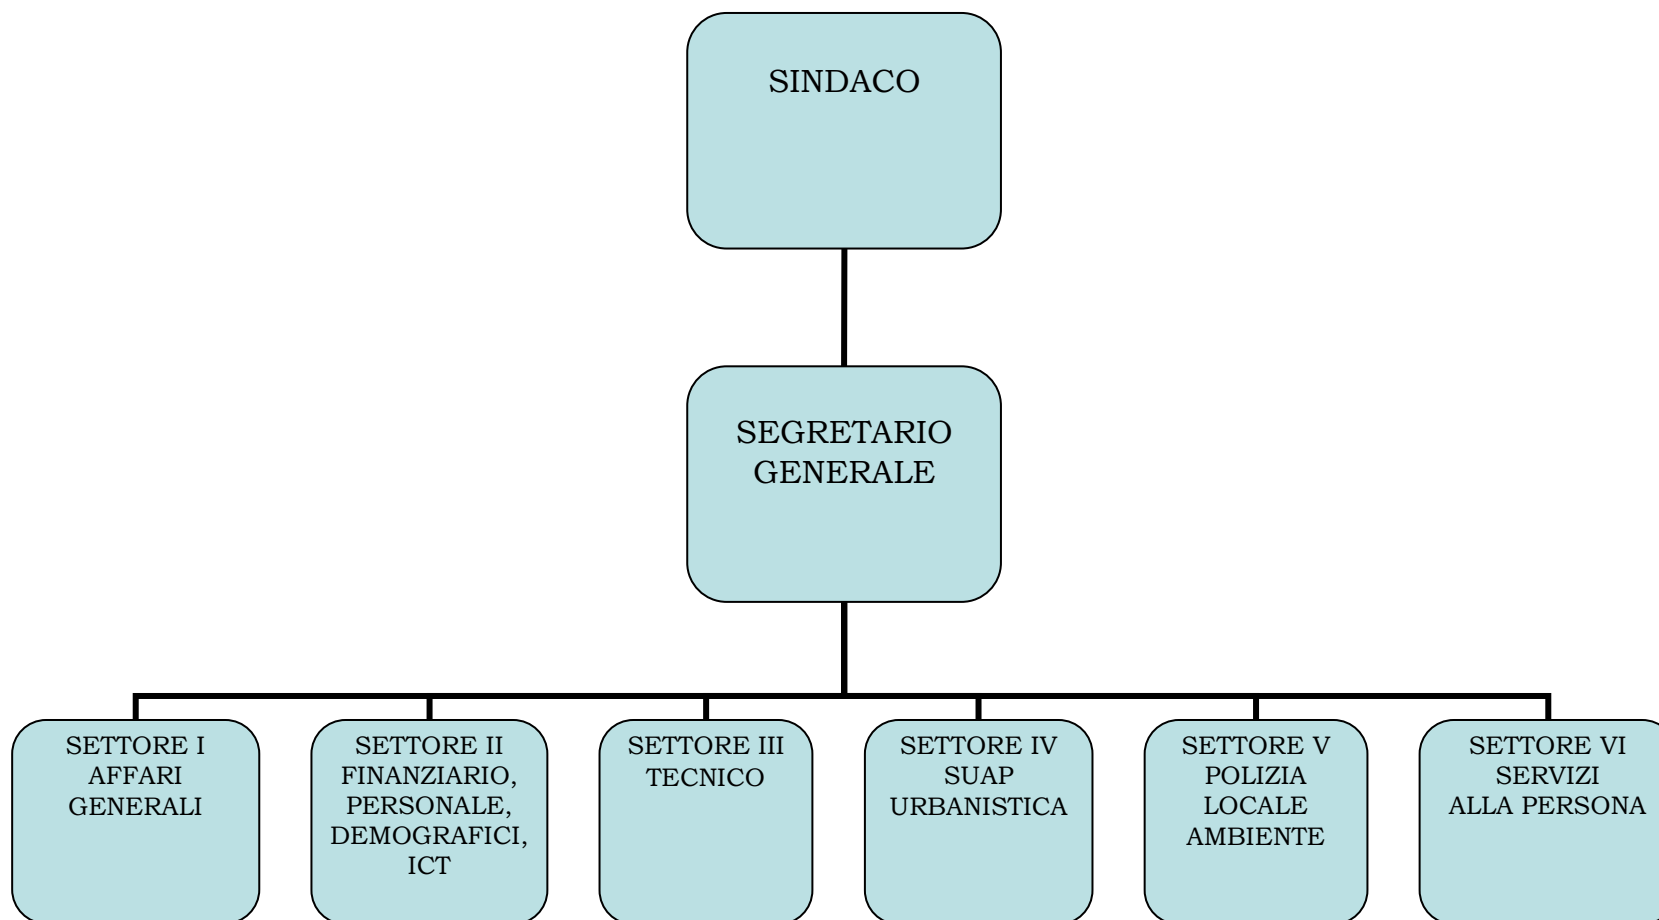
SINDACO

SEGRETARIO GENERALE

SETTORE I AFFARI GENERALI

SETTORE II FINANZIARIO, PERSONALE, DEMOGRAFICI, ICT

SETTORE III TECNICO

SETTORE IV SUAP URBANISTICA

SETTORE V POLIZIA LOCALE AMBIENTE

SETTORE VI SERVIZI ALLA PERSONA